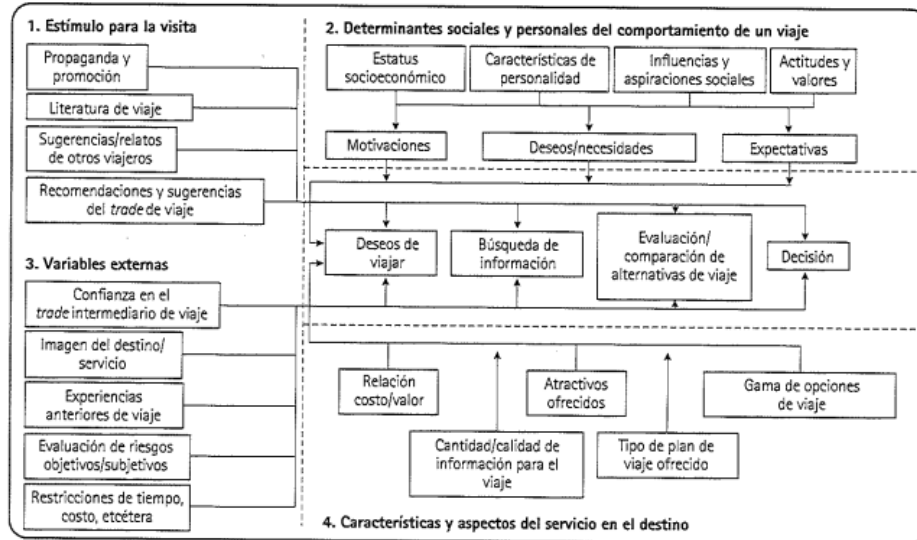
1. Estímulo para la visita

Propaganda y promoción

Literatura de viaje

Sugerencias/relatos de otros viajeros

Recomendaciones y sugerencias del *trade* de viaje

2. Determinantes sociales y personales del comportamiento de un viaje

Estatus socioeconómico

Características de personalidad

Influencias y aspiraciones sociales

Actitudes y valores

Motivaciones

Deseos/necesidades

Expectativas

Deseos de viajar

Búsqueda de información

Evaluación/ comparación de alternativas de viaje

Decisión

3. Variables externas

Confianza en el *trade* intermediario de viaje

Imagen del destino/ servicio

Experiencias anteriores de viaje

Evaluación de riesgos objetivos/subjetivos

Restricciones de tiempo, costo, etcétera

Relación costo/valor

Atractivos ofrecidos

Gama de opciones de viaje

Cantidad/calidad de información para el viaje

Tipo de plan de viaje ofrecido

4. Características y aspectos del servicio en el destino